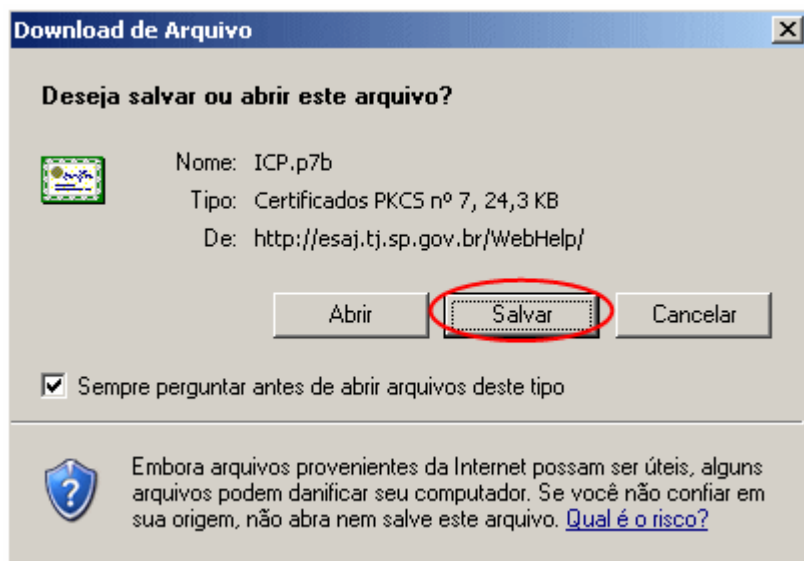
Download de Arquivo

Deseja salvar ou abrir este arquivo?

Nome: ICP.p7b
Tipo: Certificados PKCS nº 7, 24,3 KB
De: http://esaj.tj.sp.gov.br/WebHelp/

Abrir | Salvar | Cancelar

Sempre perguntar antes de abrir arquivos deste tipo

Embora arquivos provenientes da Internet possam ser úteis, alguns arquivos podem danificar seu computador. Se você não confiar em sua origem, não abra nem salve este arquivo. Qual é o risco?